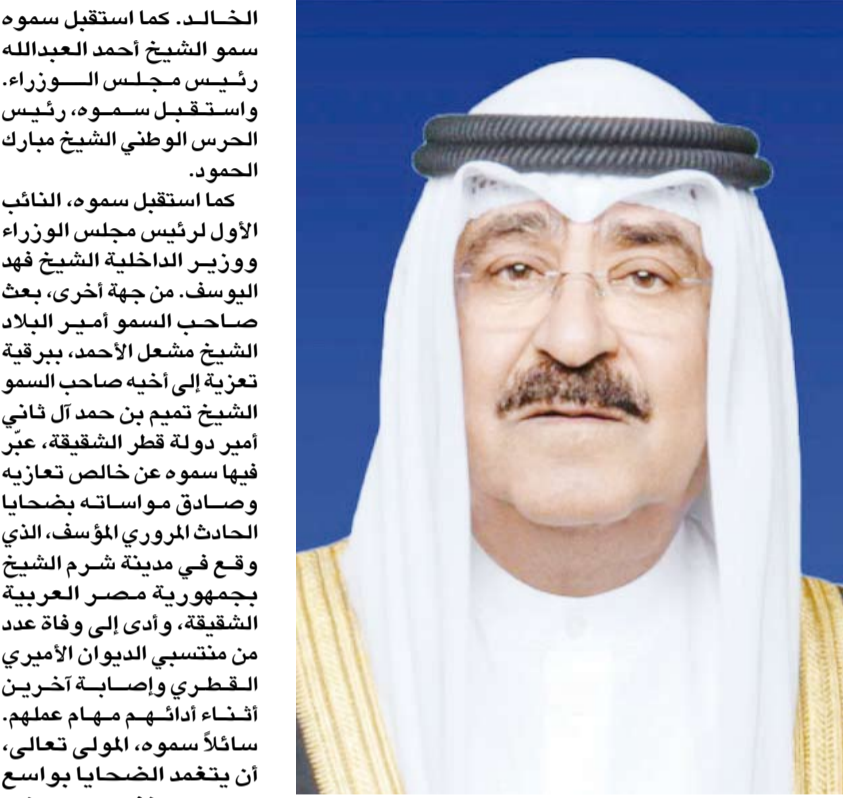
الخالد. كما استقبل سموه سمو الشيخ أحمد العبدالله رئيس مجلس الوزراء. واستقبل سموه، رئيس الحرس الوطني الشيخ مبارك الحمود.

كما استقبل سموه، النائب الأول لرئيس مجلس الوزراء ووزير الداخلية الشيخ فهد اليوسف. من جهة أخرى، بعث صاحب السمو أمير البلاد الشيخ مشعل الأحمد، ببرقية تعزية إلى أخيه صاحب السمو الشيخ تميم بن حمد آل ثاني أمير دولة قطر الشقيقة، عبّر فيها سموه عن خالص تعازيه وصادق مواساته بضحايا الحادث المروري المؤسف، الذي وقع في مدينة شرم الشيخ بجمهورية مصر العربية الشقيقة، وأدى إلى وفاة عدد من منتسبي الديوان الأميري القطري وإصابة آخرين أثناء أدائهم مهام عملهم. سائلاً سموه، المولى تعالى، أن يتغمد الضحايا بواسع